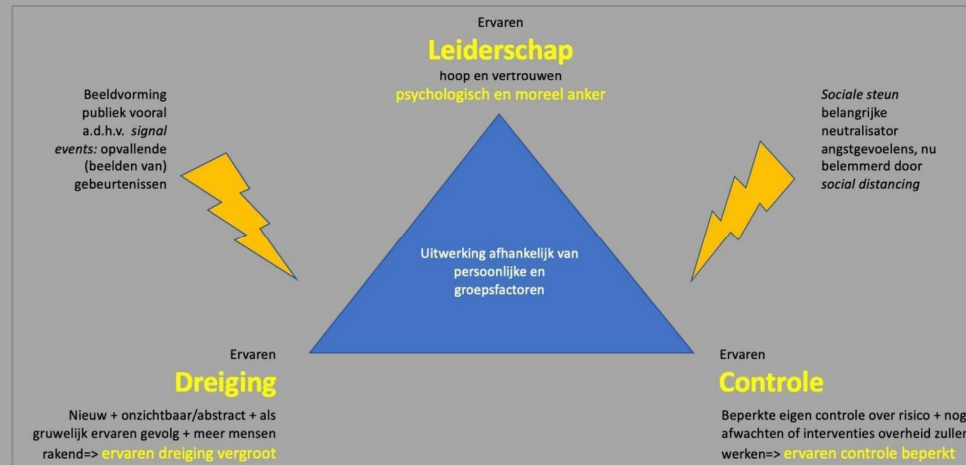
Ervaren

Leiderschap

hoop en vertrouwen

psychologisch en moreel anker

Beeldvorming publiek vooral a.d.h.v. *signal events:* opvallende (beelden van) gebeurtenissen

*Sociale steun* belangrijke neutralisator angstgevoelens, nu belemmerd door *social distancing*

Uitwerking afhankelijk van persoonlijke en groepsfactoren

Ervaren

Dreiging

Nieuw + onzichtbaar/abstract + als gruwelijk ervaren gevolg + meer mensen rakend=> ervaren dreiging vergroot

Ervaren

Controle

Beperkte eigen controle over risico + nog afwachten of interventies overheid zullen werken=> ervaren controle beperkt